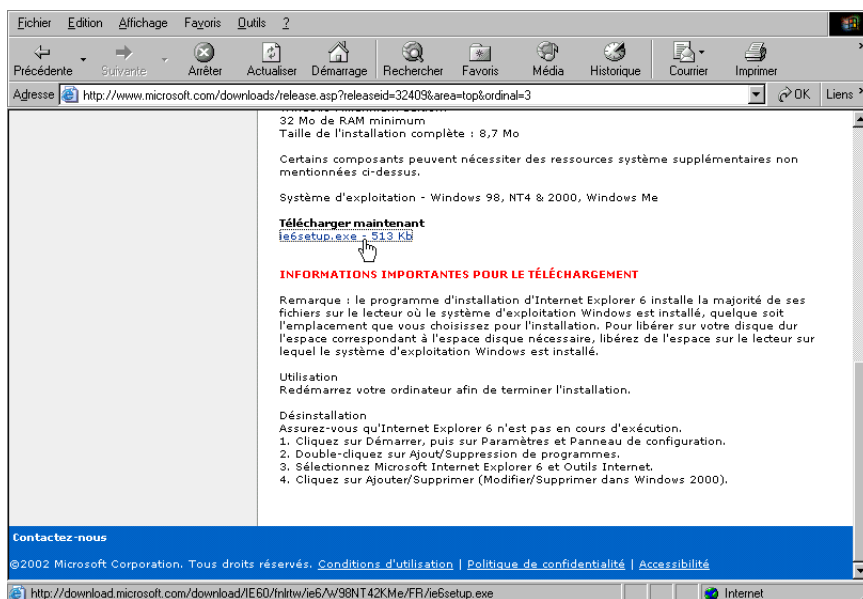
Fichier Edition Affichage Favoris Outils ?

Précédente Suivante Arrêter Actualiser Démarrage Rechercher Favoris Média Historique Courrier Imprimer

Adresse http://www.microsoft.com/downloads/release.asp?releaseid=32409&area=top&ordinal=3 OK Liens

32 Mo de RAM minimum
Taille de l'installation complète : 8,7 Mo

Certains composants peuvent nécessiter des ressources système supplémentaires non mentionnées ci-dessus.

Système d'exploitation - Windows 98, NT4 & 2000, Windows Me

Télécharger maintenant
ie6setup.exe - 513 Kb

INFORMATIONS IMPORTANTES POUR LE TÉLÉCHARGEMENT

Remarque : le programme d'installation d'Internet Explorer 6 installe la majorité de ses fichiers sur le lecteur où le système d'exploitation Windows est installé, quelque soit l'emplacement que vous choisissez pour l'installation. Pour libérer sur votre disque dur l'espace correspondant à l'espace disque nécessaire, libérez de l'espace sur le lecteur sur lequel le système d'exploitation Windows est installé.

Utilisation
Redémarrez votre ordinateur afin de terminer l'installation.

Désinstallation
Assurez-vous qu'Internet Explorer 6 n'est pas en cours d'exécution.
1. Cliquez sur Démarrer, puis sur Paramètres et Panneau de configuration.
2. Double-cliquez sur Ajout/Suppression de programmes.
3. Sélectionnez Microsoft Internet Explorer 6 et Outils Internet.
4. Cliquez sur Ajouter/Supprimer (Modifier/Supprimer dans Windows 2000).

Contactez-nous

©2002 Microsoft Corporation. Tous droits réservés. Conditions d'utilisation | Politique de confidentialité | Accessibilité

http://download.microsoft.com/download/IE60/fnlrtw/ie6/W98NT42KMe/FR/ie6setup.exe Internet